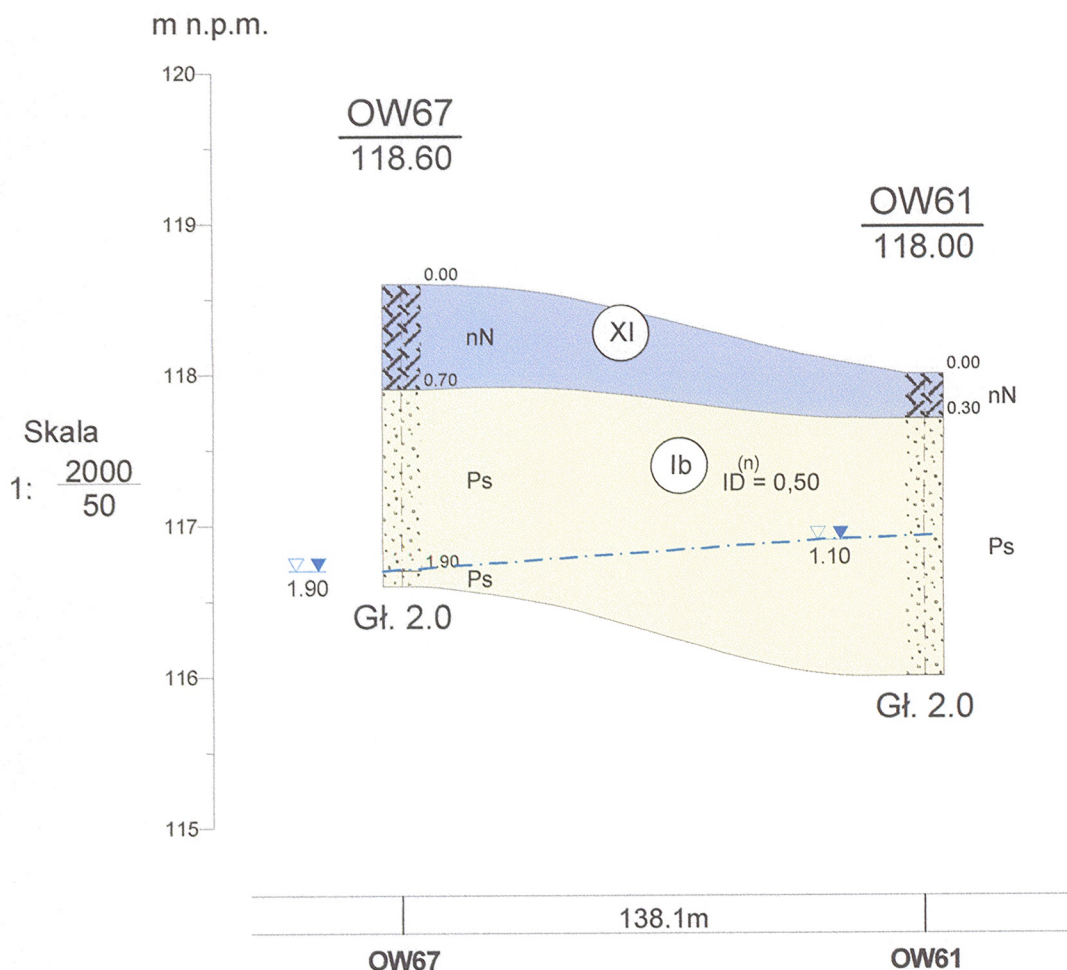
m n.p.m.

120
119
118
117
116
115

Skala

1: $\frac{2000}{50}$

$\frac{OW67}{118.60}$

$\frac{OW61}{118.00}$

0.00

nN

XI

0.70

0.00

0.30 nN

Ib

Ps

$ID^{(n)} = 0,50$

1.90

1.90

Ps

1.10

Ps

Gł. 2.0

Gł. 2.0

138.1m

OW67

OW61